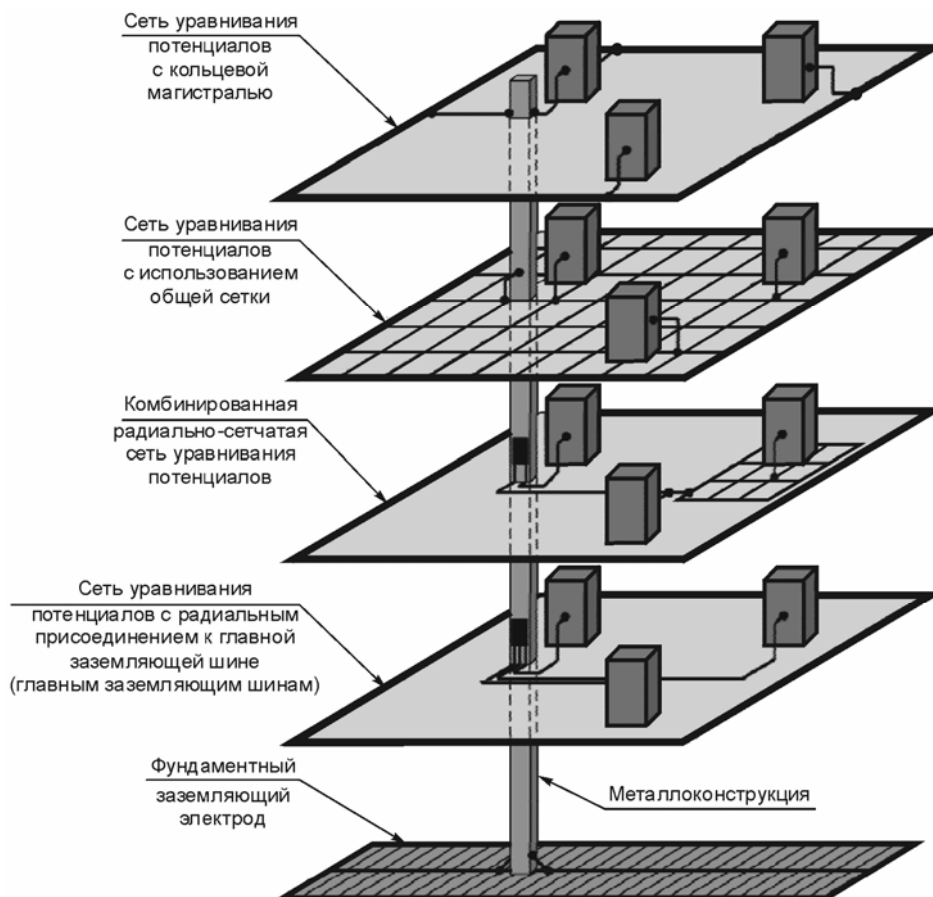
Сеть уравнивания потенциалов с кольцевой магистралью

Сеть уравнивания потенциалов с использованием общей сетки

Комбинированная радиально-сетчатая сеть уравнивания потенциалов

Сеть уравнивания потенциалов с радиальным присоединением к главной заземляющей шине (главным заземляющим шинам)

Фундаментный заземляющий электрод

Металлоконструкция